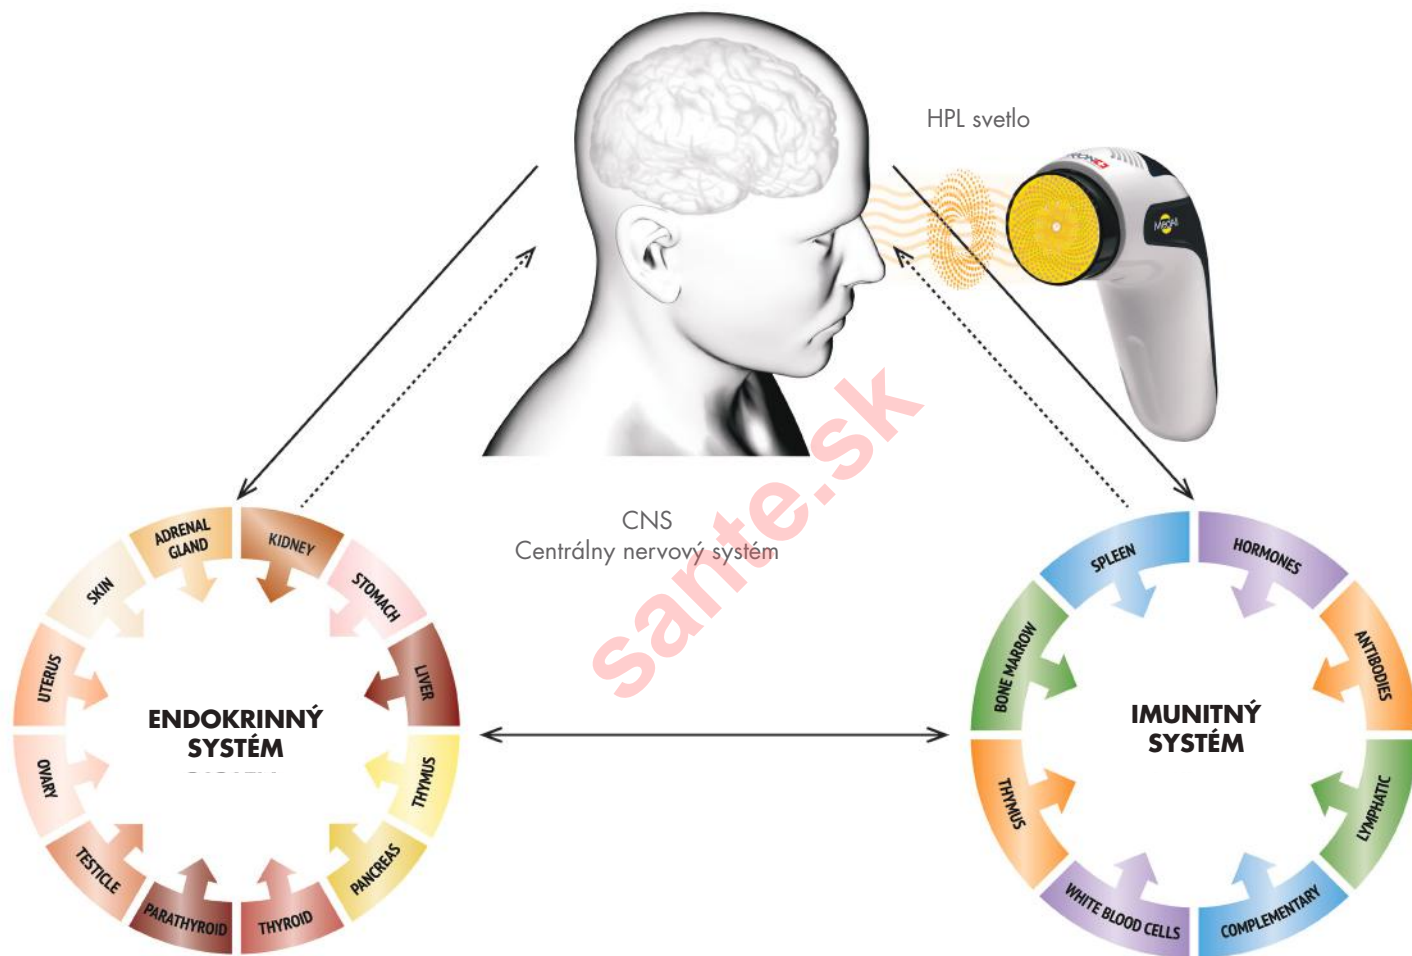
HPL svetlo

CNS
Centrálny nervový systém

sante.sk

ADRENAL GLAND
KIDNEY
STOMACH
LIVER
THYMUS
PANCREAS
THYROID
PARATHYROID
TESTICLE
OVARY
UTERUS
SKIN

ENDOKRINNÝ SYSTÉM

SPLEEN
HORMONES
ANTIBODIES
LYMPHATIC
COMPLEMENTARY
WHITE BLOOD CELLS
THYMUS
BONE MARROW

IMUNITNÝ SYSTÉM